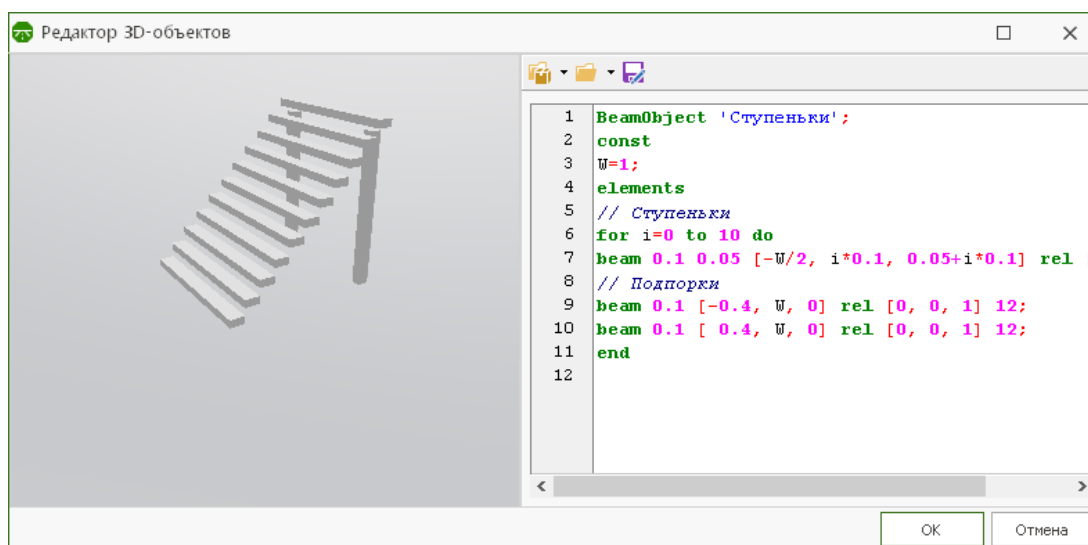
Редактор 3D-объектов

1 BeamObject 'Ступеньки';
2 const
3 W=1;
4 elements
5 // Ступеньки
6 for i=0 to 10 do
7 beam 0.1 0.05 [-W/2, i*0.1, 0.05+i*0.1] rel
8 // Подпорки
9 beam 0.1 [-0.4, W, 0] rel [0, 0, 1] 12;
10 beam 0.1 [ 0.4, W, 0] rel [0, 0, 1] 12;
11 end
12

OK
Отмена